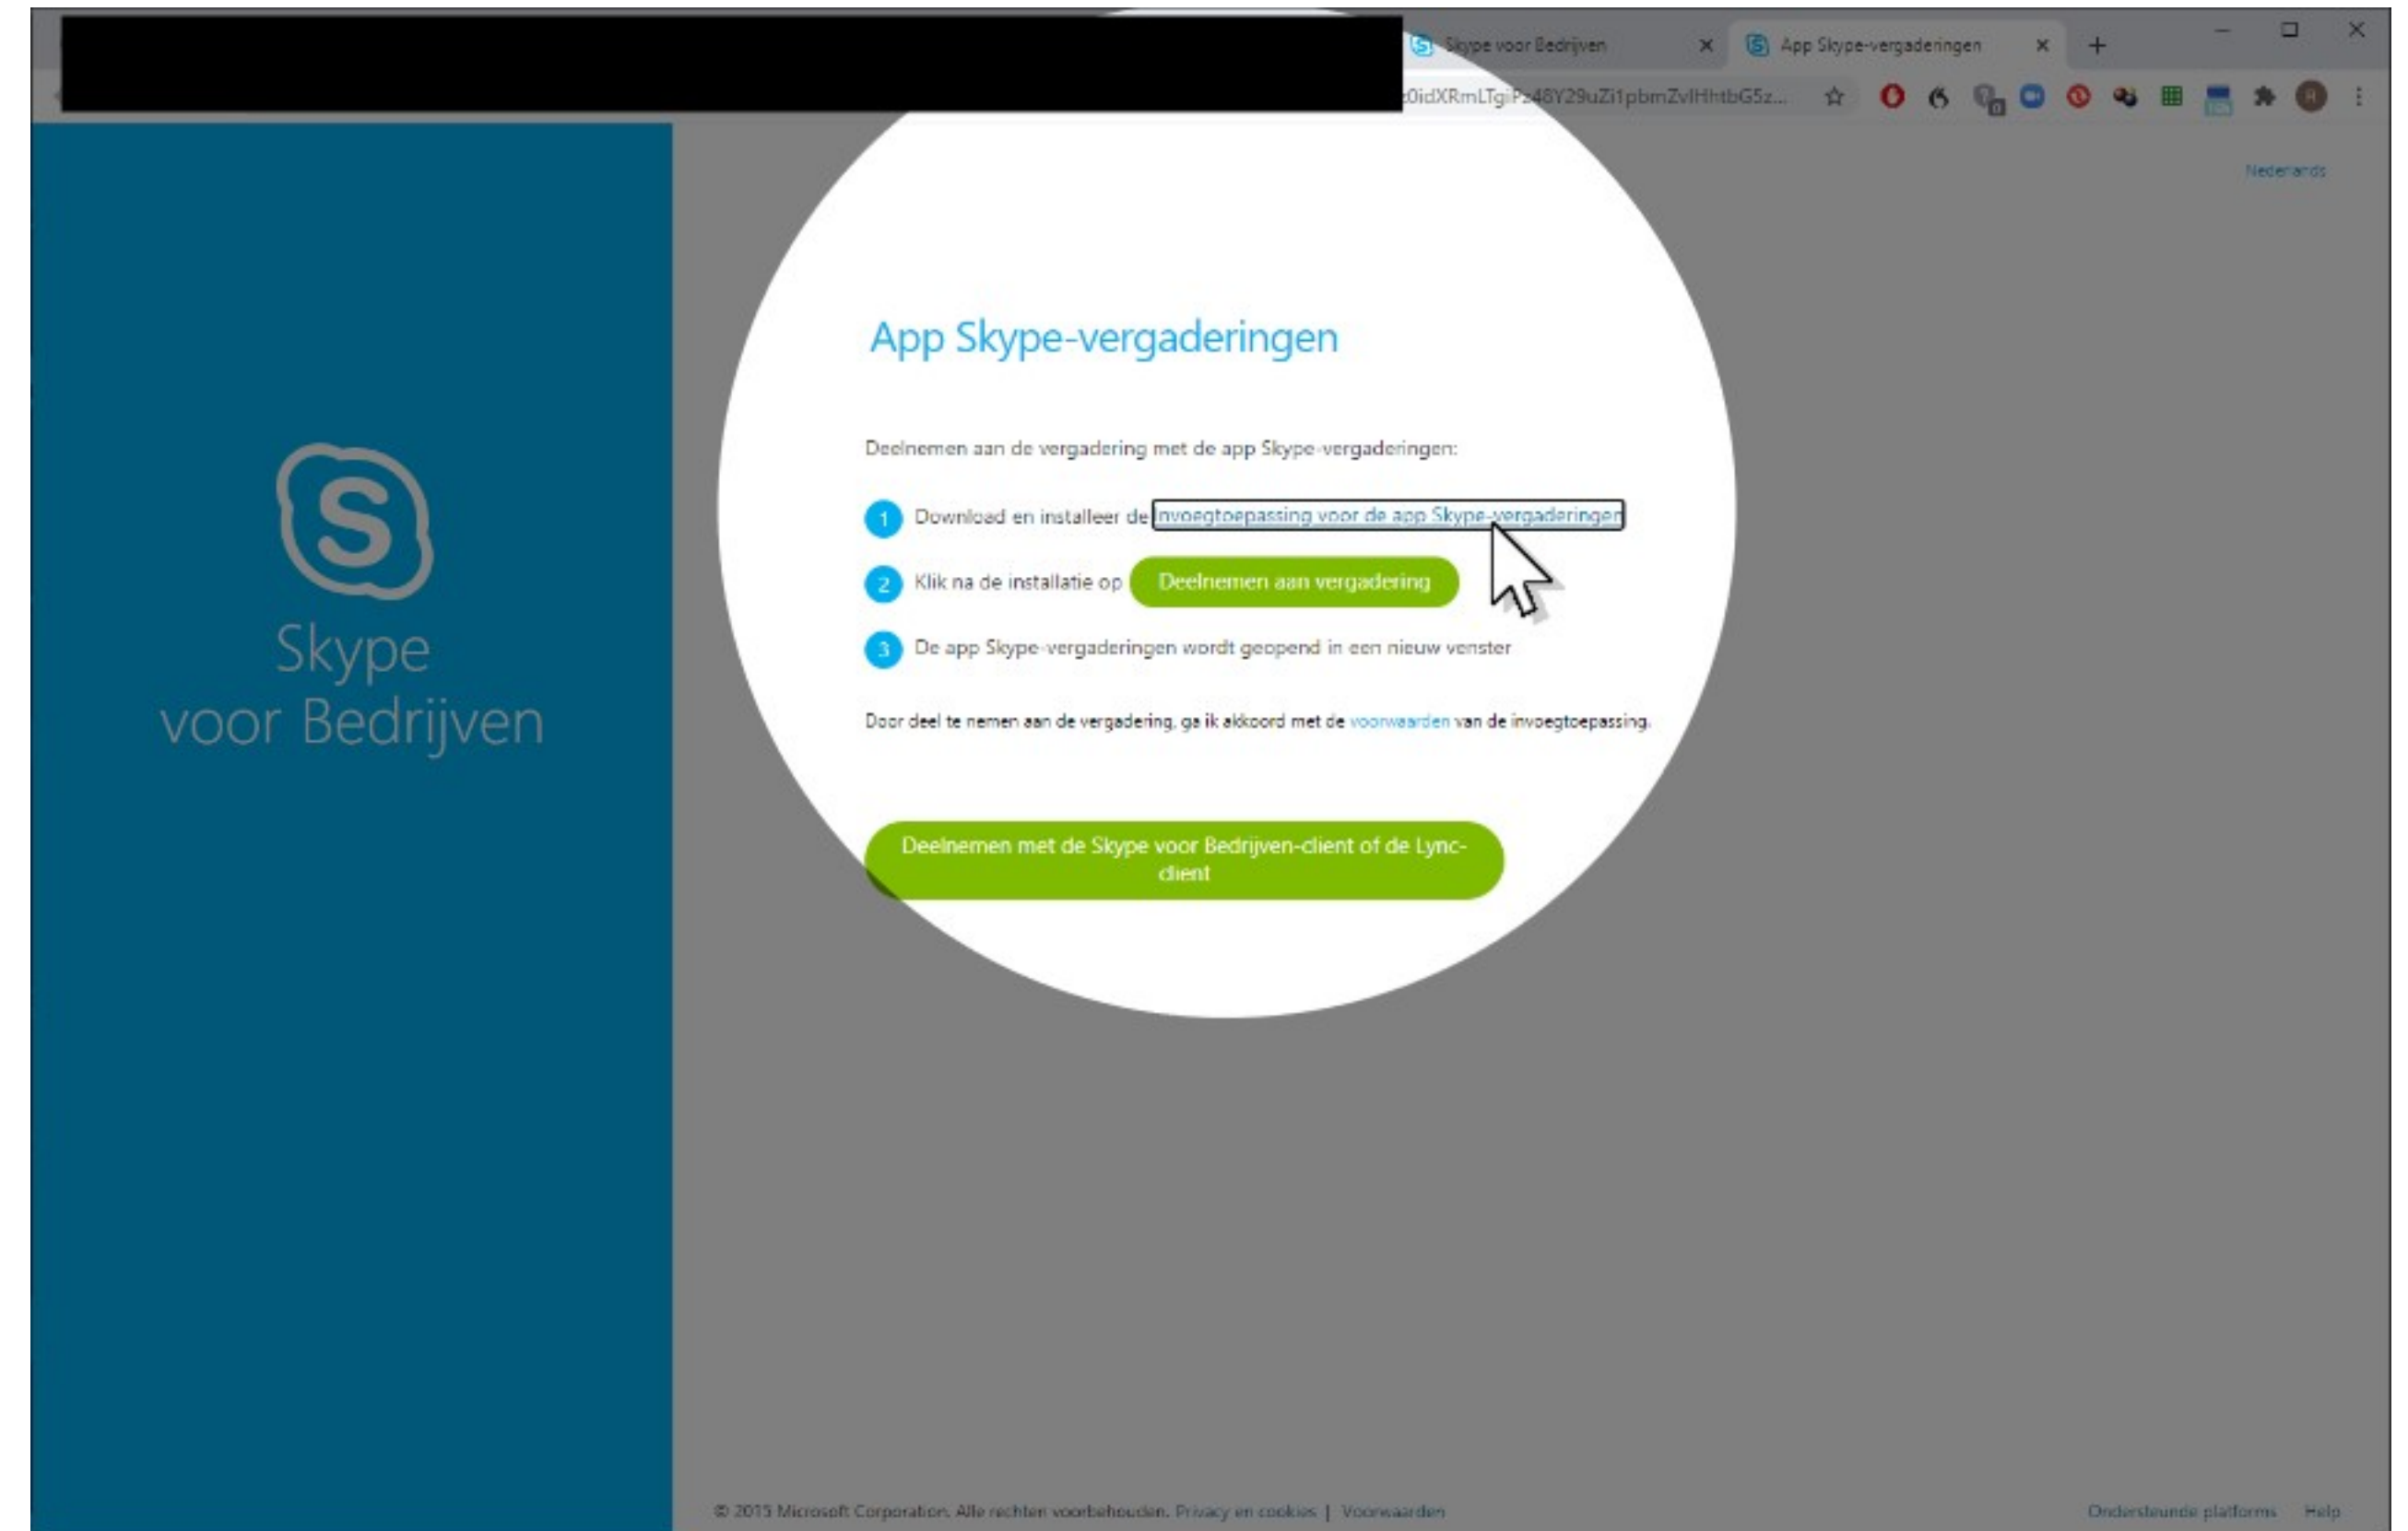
Skype voor Bedrijven ×
App Skype-vergaderingen ×
+

0idXRmLTgiP248Y29uZi1pbmZvIHhtbG5z...

Nederlands

Skype
voor Bedrijven

App Skype-vergaderingen

Deelnemen aan de vergadering met de app Skype-vergaderingen:

1 Download en installeer de invoegtoepassing voor de app Skype-vergaderingen

2 Klik na de installatie op Deelnemen aan vergadering

3 De app Skype-vergaderingen wordt geopend in een nieuw venster

Door deel te nemen aan de vergadering, ga ik akkoord met de voorwaarden van de invoegtoepassing.

Deelnemen met de Skype voor Bedrijven-client of de Lync-client

© 2015 Microsoft Corporation. Alle rechten voorbehouden. Privacy en cookies | Voorwaarden

Ondersteunde platforms Help